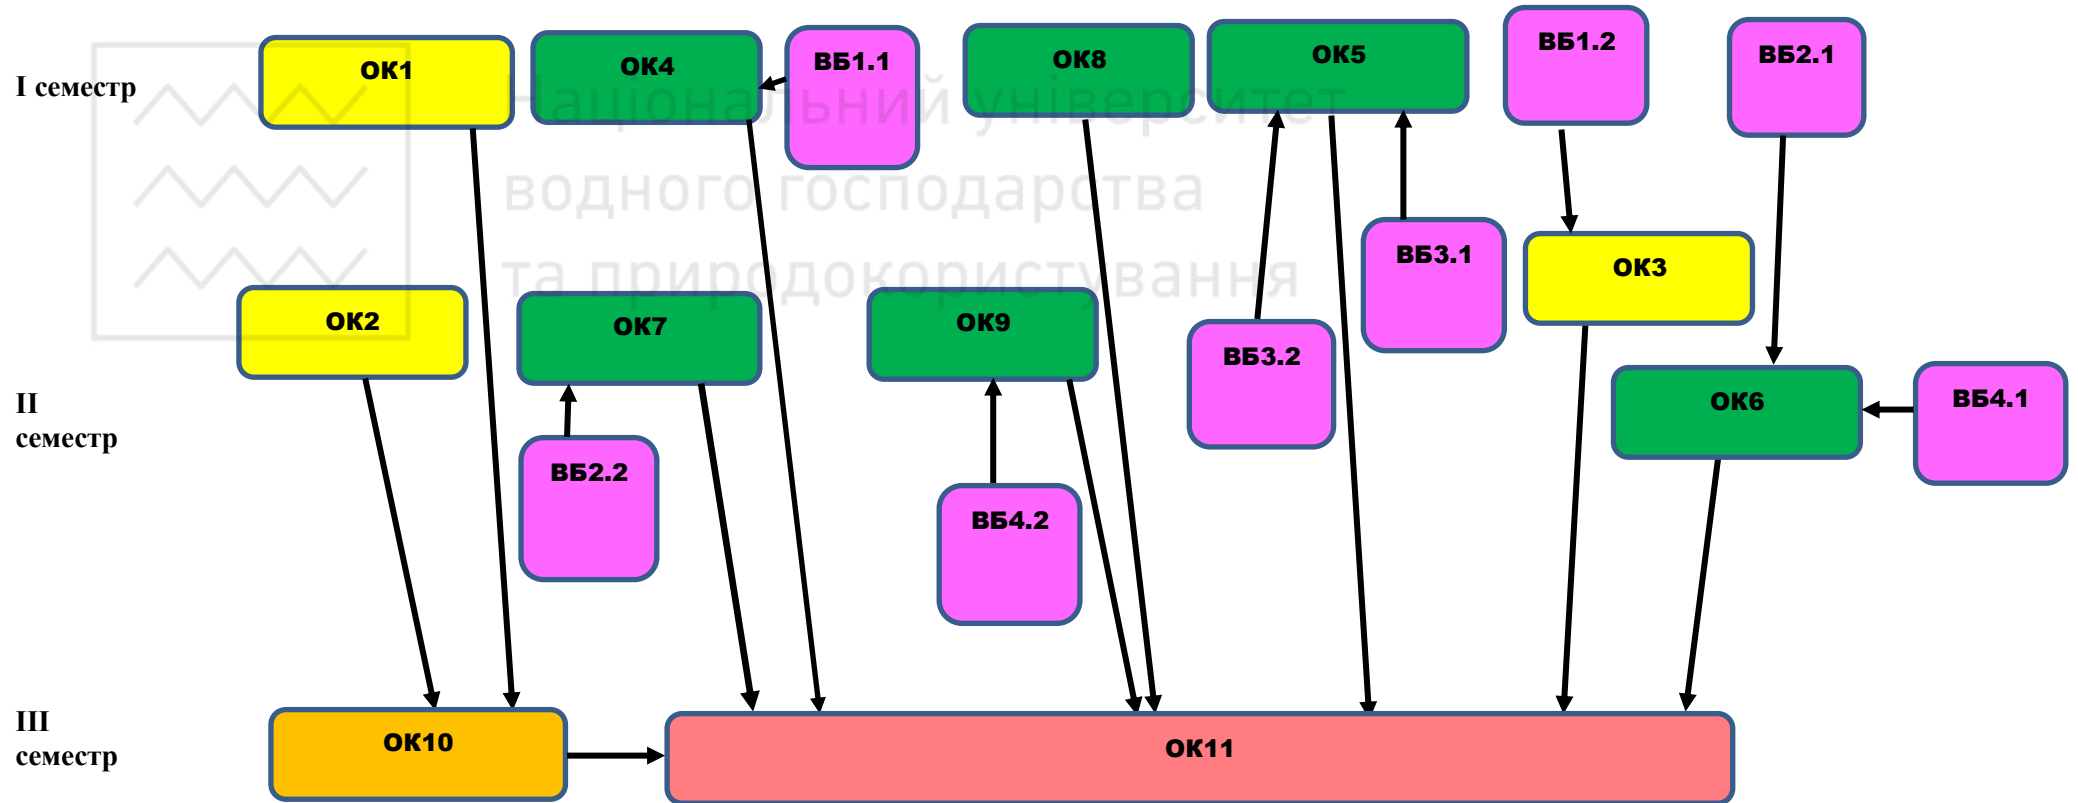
I семестр

ОК1

ОК4

ВБ1.1

ОК8

ОК5

ВБ1.2

ВБ2.1

Національний університет водного господарства та природокористування

ВБ3.1

ОК3

ОК2

ОК7

ОК9

ВБ3.2

ОК6

ВБ4.1

II семестр

ВБ2.2

ВБ4.2

III семестр

ОК10

ОК11